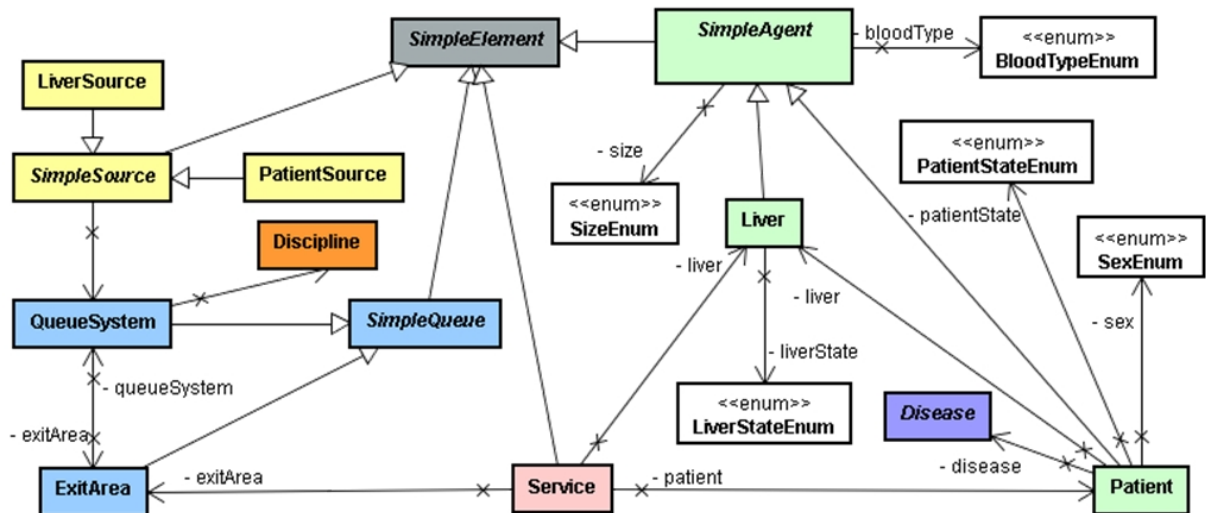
SimpleElement
SimpleAgent
- bloodType
<<enum>>
BloodTypeEnum
LiverSource
SimpleSource
PatientSource
- size
<<enum>>
PatientStateEnum
<<enum>>
SizeEnum
Liver
- patientState
Discipline
<<enum>>
SexEnum
- liver
- liver
QueueSystem
SimpleQueue
- sex
- liverState
- queueSystem
<<enum>>
LiverStateEnum
Disease
- exitArea
- disease
ExitArea
- exitArea
Service
- patient
Patient